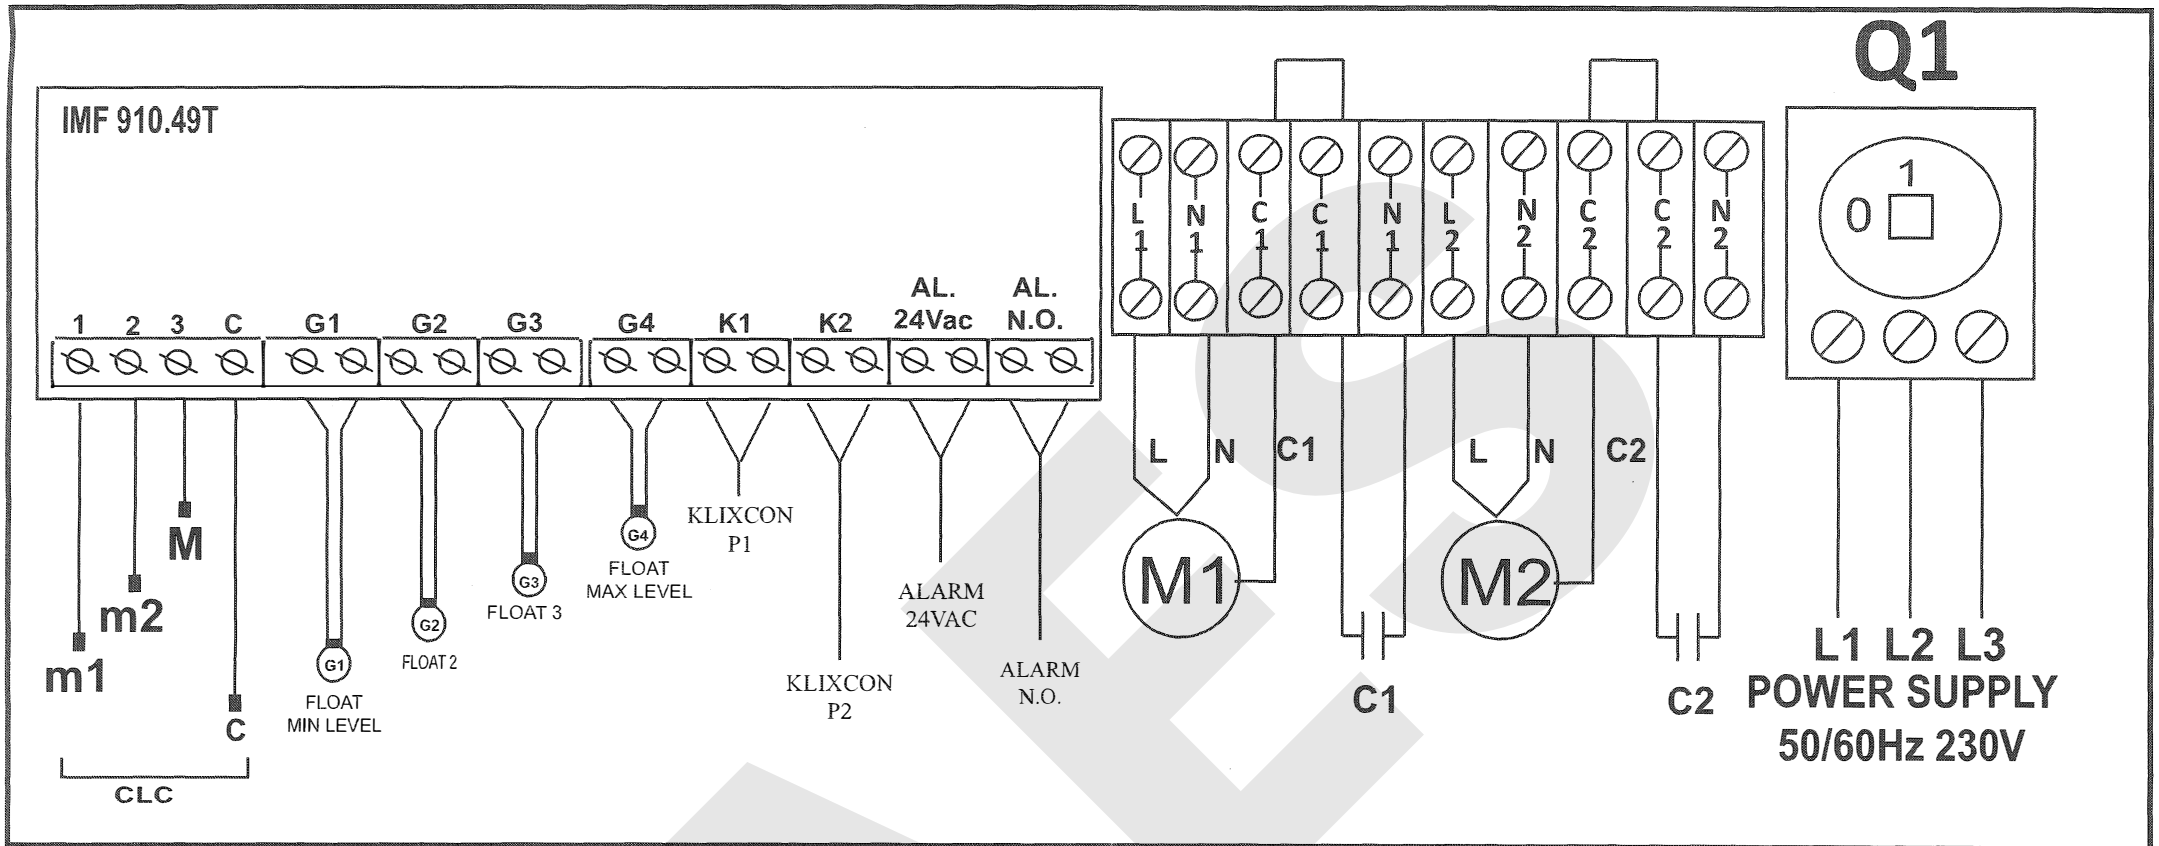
Q1

IMF 910.49T

L1 N1 C1 C1 N1 L2 N2 C2 C2 N2

0 1

1 2 3 C G1 G2 G3 G4 K1 K2 AL. 24Vac AL. N.O.

M
m2
m1
C
CLC

G1
FLOAT MIN LEVEL

G2
FLOAT 2

G3
FLOAT 3

G4
FLOAT MAX LEVEL

KLIXCON P1

KLIXCON P2

ALARM 24VAC

ALARM N.O.

L N C1
M1
C1

L N C2
M2
C2

L1 L2 L3
POWER SUPPLY
50/60Hz 230V